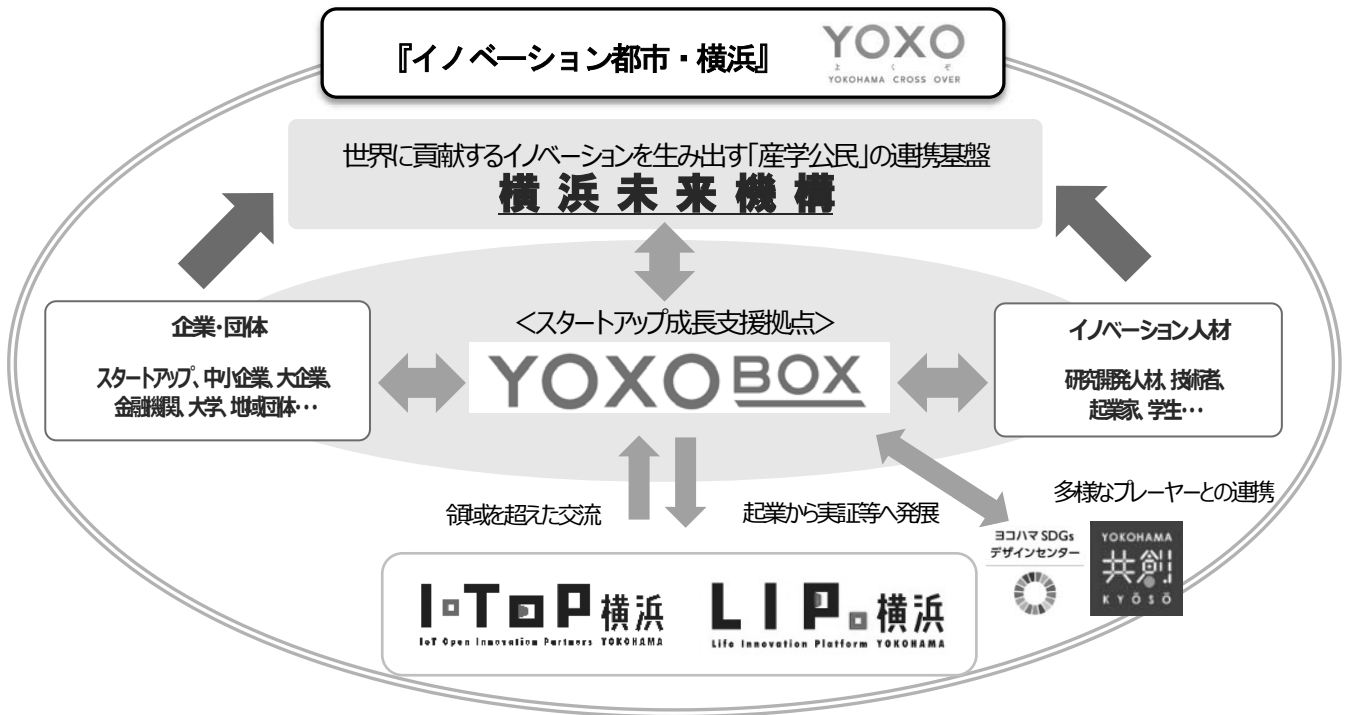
『イノベーション都市・横浜』 YOXO よくぞ YOKOHAMA CROSS OVER

世界に貢献するイノベーションを生み出す「産学公民」の連携基盤
横浜未来機構

企業・団体
スタートアップ、中小企業、大企業、金融機関、大学、地域団体…

<スタートアップ成長支援拠点>
YOXO BOX

イノベーション人材
研究開発人材、技術者、起業家、学生…

領域を超えた交流

起業から実証等へ発展

多様なプレーヤーとの連携

ヨコハマSDGsデザインセンター

YOKOHAMA 共創 KYŌSŌ

I▫T▫P横浜 IoT Open Innovation Partners YOKOHAMA

LIP.横浜 Life Innovation Platform YOKOHAMA